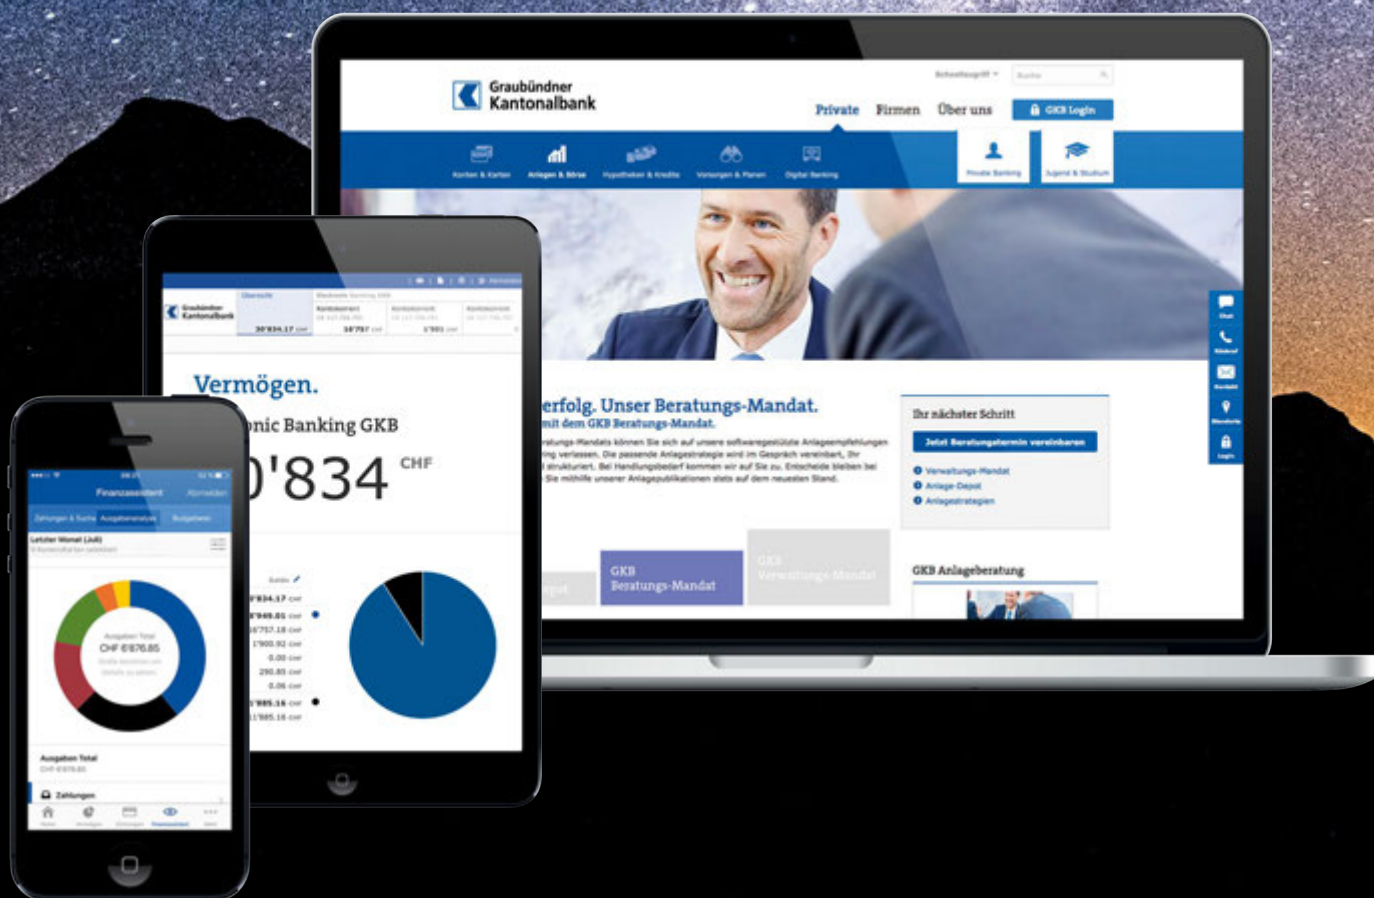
Graubündner Kantonalbank

Schnellzugriff

Suche

Private Firmen Über uns GKB Login

Karten & Konten Anlagen & Börse Hypotheken & Kredite Vorsorgen & Planen Digital Banking Private Banking Jugend & Studium

erfolg. Unser Beratungs-Mandat.
mit dem GKB Beratungs-Mandat.

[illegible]

Ihr nächster Schritt

Jetzt Beratungstermin vereinbaren

Verwaltungs-Mandat
Anlage-Depot
Anlagestrategien

GKB Beratungs-Mandat

GKB Verwaltungs-Mandat

GKB Anlageberatung

Graubündner Kantonalbank

Vermögen.

nic Banking GKB

0'834 CHF

Saldo

Finanzassistent

Zahlungen & Suche Ausgabenanalyse Budgetieren

Letzter Monat (Juli)

Ausgaben Total
CHF 6'876.85

Ausgaben Total
CHF 6'876.85

Zahlungen